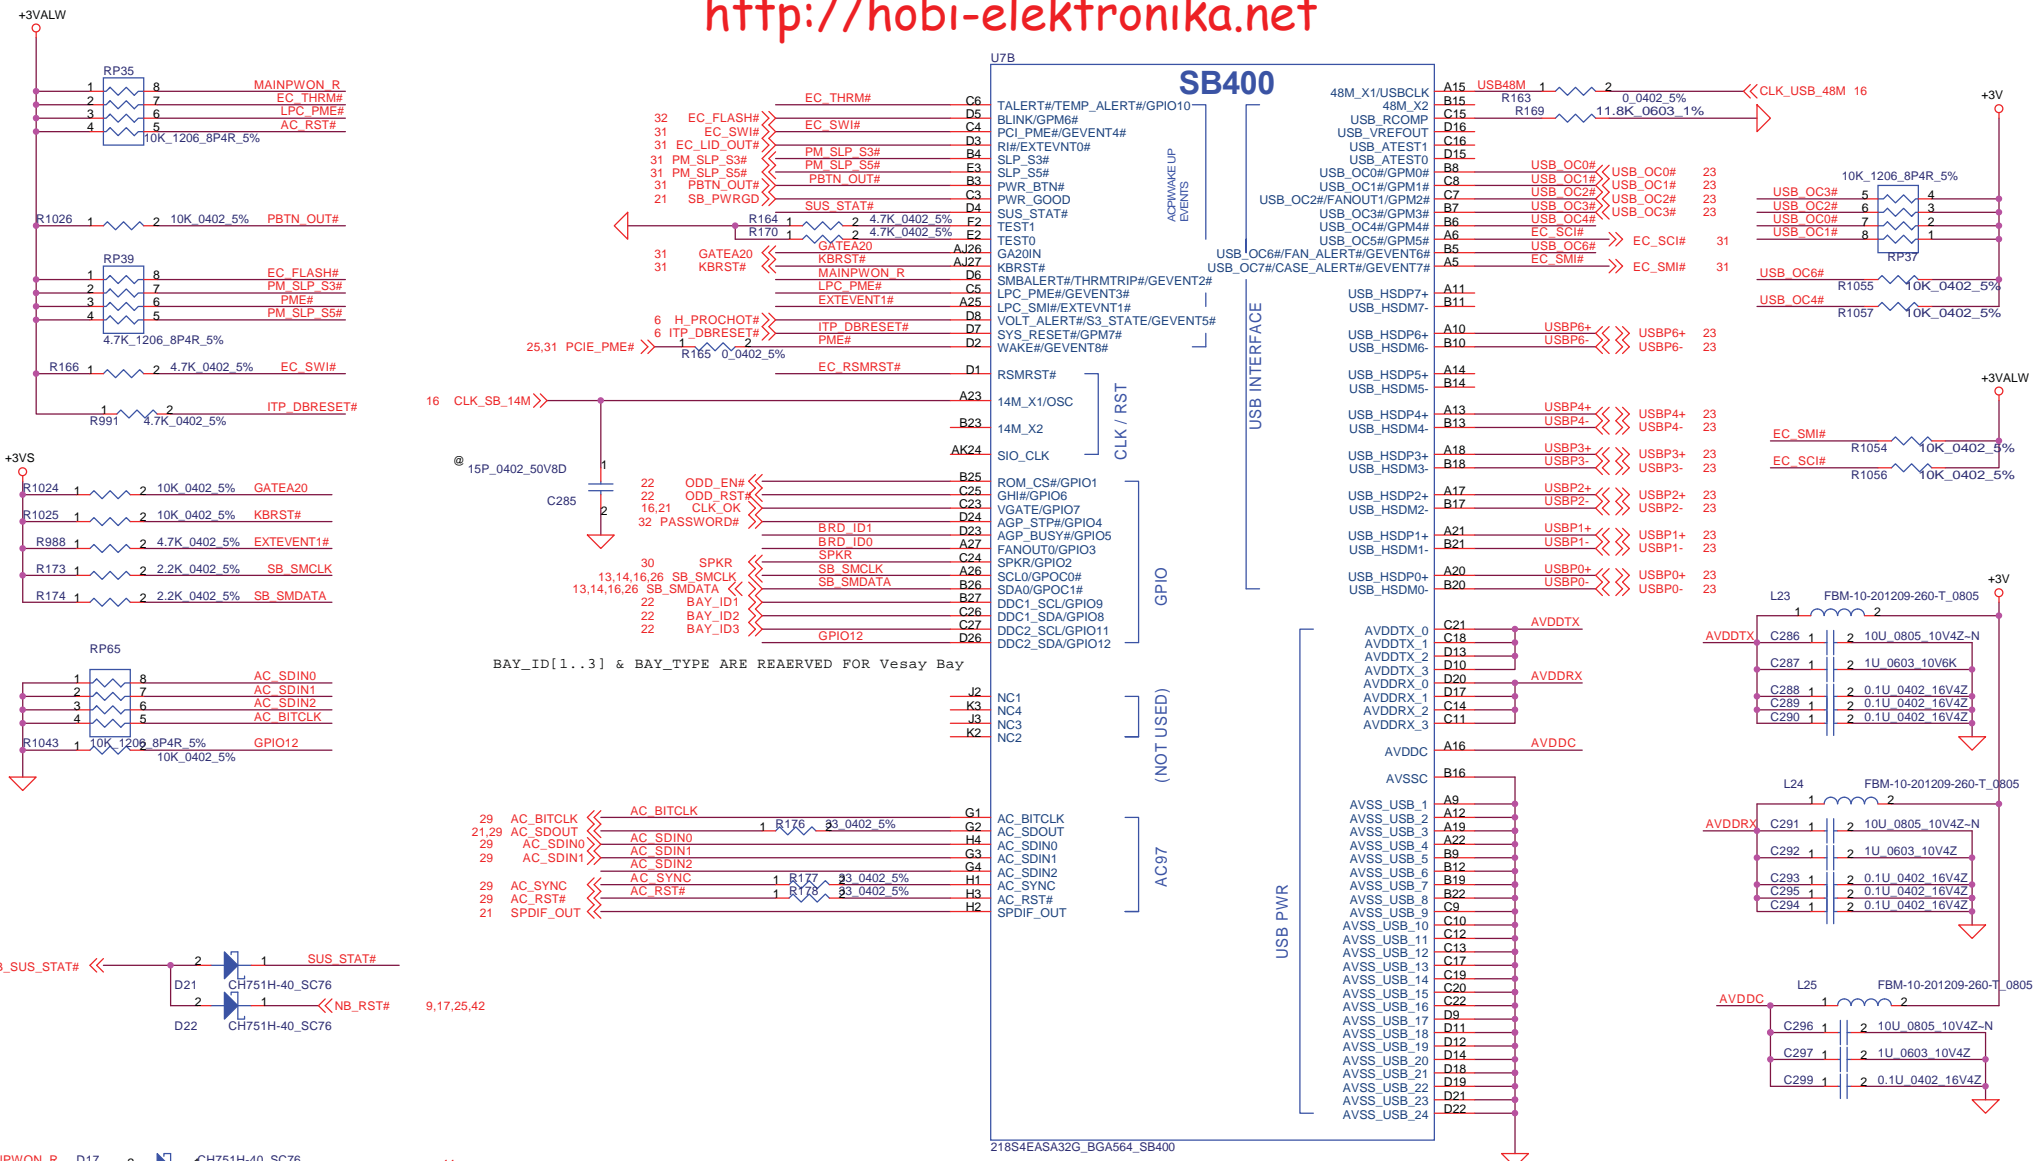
http://hobi-elektronika.net

+3VALW
RP35
1 8 MAINPWON_R
2 7 EC_THRM#
3 6 LPC_PME#
4 5 AC_RST#
10K_1206_8P4R_5%

R1026 1 2 10K_0402_5% PBTN_OUT#

RP39
1 8 EC_FLASH#
2 7 PM_SLP_S3#
3 6 PME#
4 5 PM_SLP_S5#
4.7K_1206_8P4R_5%

R166 1 2 4.7K_0402_5% EC_SWI#
R991 1 2 4.7K_0402_5% ITP_DBRESET#

+3VS
R1024 1 2 10K_0402_5% GATEA20
R1025 1 2 10K_0402_5% KBRST#
R988 1 2 4.7K_0402_5% EXTEVENT1#
R173 1 2 2.2K_0402_5% SB_SMCLK
R174 1 2 2.2K_0402_5% SB_SMDATA

RP65
1 8 AC_SDIN0
2 7 AC_SDIN1
3 6 AC_SDIN2
4 5 AC_BITCLK
R1043 1 10K_1206_8P4R_5% 2 GPIO12
10K_0402_5%

U7B
SB400

EC_THRM# C6 TALERT#/TEMP_ALERT#/GPIO10
32 EC_FLASH# D5 BLINK/GPM6#
31 EC_SWI# EC_SWI# C4 PCI_PME#/GEVENT4#
31 EC_LID_OUT# D3 RI#/EXTEVNT0#
31 PM_SLP_S3# PM_SLP_S3# B4 SLP_S3#
31 PM_SLP_S5# PM_SLP_S5# E3 SLP_S5#
31 PBTN_OUT# PBTN_OUT# B3 PWR_BTN#
21 SB_PWRGD C3 PWR_GOOD
SUS_STAT# D4 SUS_STAT#
R164 1 2 4.7K_0402_5% F2 TEST1
R170 1 2 4.7K_0402_5% E2 TEST0
31 GATEA20 GATEA20 AJ26 GA20IN
31 KBRST# KBRST# AJ27 KBRST#
MAINPWON_R D6 SMBALERT#/THRMTRIP#/GEVENT2#
LPC_PME# C5 LPC_PME#/GEVENT3#
EXTEVENT1# A25 LPC_SMI#/EXTEVNT1#
6 H_PROCHOT# D8 VOLT_ALERT#/S3_STATE/GEVENT5#
6 ITP_DBRESET# ITP_DBRESET# D7 SYS_RESET#/GPM7#
25,31 PCIE_PME# PME# D2 WAKE#/GEVENT8#
R165 1 2 0_0402_5%
ACPI/WAKE UP EVENTS
EC_RSMRST# D1 RSMRST#
16 CLK_SB_14M A23 14M_X1/OSC
B23 14M_X2
AK24 SIO_CLK
CLK / RST
@ 15P_0402_50V8D
C285 1 2
22 ODD_EN# B25 ROM_CS#/GPIO1
22 ODD_RST# C25 GHI#/GPIO6
16,21 CLK_OK C23 VGATE/GPIO7
32 PASSWORD# D24 AGP_STP#/GPIO4
BRD_ID1 D23 AGP_BUSY#/GPIO5
BRD_ID0 A27 FANOUT0/GPIO3
30 SPKR SPKR C24 SPKR/GPIO2
13,14,16,26 SB_SMCLK SB_SMCLK A26 SCL0/GPOC0#
13,14,16,26 SB_SMDATA SB_SMDATA B26 SDA0/GPOC1#
22 BAY_ID1 B27 DDC1_SCL/GPIO9
22 BAY_ID2 C26 DDC1_SDA/GPIO8
22 BAY_ID3 C27 DDC2_SCL/GPIO11
GPIO12 D26 DDC2_SDA/GPIO12
GPIO
BAY_ID[1..3] & BAY_TYPE ARE REAERVED FOR Vesay Bay
J2 NC1
K3 NC4
J3 NC3
K2 NC2
(NOT USED)
29 AC_BITCLK AC_BITCLK G1 AC_BITCLK
21,29 AC_SDOUT R176 1 2 33_0402_5% G2 AC_SDOUT
29 AC_SDIN0 AC_SDIN0 H4 AC_SDIN0
29 AC_SDIN1 AC_SDIN1 G3 AC_SDIN1
AC_SDIN2 G4 AC_SDIN2
29 AC_SYNC R177 1 2 33_0402_5% H1 AC_SYNC
29 AC_RST# AC_RST# R178 1 2 33_0402_5% H3 AC_RST#
21 SPDIF_OUT H2 SPDIF_OUT
AC97

SUS_STAT# 2 1 SUS_STAT#
D21 CH751H-40_SC76
2 1 NB_RST# 9,17,25,42
D22 CH751H-40_SC76
MAINPWON_R D17 2 CH751H-40_SC76

48M_X1/USBCLK A15 USB48M R163 1 2 0_0402_5% CLK_USB_48M 16
48M_X2 B15
USB_RCOMP C15 R169 11.8K_0603_1%
USB_VREFOUT D16
USB_ATEST1 C16
USB_ATEST0 D15
USB_OC0#/GPM0# B8 USB_OC0# USB_OC0# 23
USB_OC1#/GPM1# C8 USB_OC1# USB_OC1# 23
USB_OC2#/FANOUT1/GPM2# C7 USB_OC2# USB_OC2# 23
USB_OC3#/GPM3# B7 USB_OC3# USB_OC3# 23
USB_OC4#/GPM4# B6 USB_OC4#
USB_OC5#/GPM5# A6 EC_SCI# EC_SCI# 31
USB_OC6#/FAN_ALERT#/GEVENT6# B5 USB_OC6#
USB_OC7#/CASE_ALERT#/GEVENT7# A5 EC_SMI# EC_SMI# 31
USB_HSDP7+ A11
USB_HSDM7- B11
USB_HSDP6+ A10 USBP6+ USBP6+ 23
USB_HSDM6- B10 USBP6- USBP6- 23
USB_HSDP5+ A14
USB_HSDM5- B14
USB_HSDP4+ A13 USBP4+ USBP4+ 23
USB_HSDM4- B13 USBP4- USBP4- 23
USB_HSDP3+ A18 USBP3+ USBP3+ 23
USB_HSDM3- B18 USBP3- USBP3- 23
USB_HSDP2+ A17 USBP2+ USBP2+ 23
USB_HSDM2- B17 USBP2- USBP2- 23
USB_HSDP1+ A21 USBP1+ USBP1+ 23
USB_HSDM1- B21 USBP1- USBP1- 23
USB_HSDP0+ A20 USBP0+ USBP0+ 23
USB_HSDM0- B20 USBP0- USBP0- 23
USB INTERFACE
AVDDTX_0 C21 AVDDTX
AVDDTX_1 C18
AVDDTX_2 D13
AVDDTX_3 D10
AVDDRX_0 D20 AVDDRX
AVDDRX_1 D17
AVDDRX_2 C14
AVDDRX_3 C11
AVDDC A16 AVDDC
AVSSC B16
AVSS_USB_1 A9
AVSS_USB_2 A12
AVSS_USB_3 A19
AVSS_USB_4 A22
AVSS_USB_5 B9
AVSS_USB_6 B12
AVSS_USB_7 B19
AVSS_USB_8 B22
AVSS_USB_9 C9
AVSS_USB_10 C10
AVSS_USB_11 C12
AVSS_USB_12 C13
AVSS_USB_13 C17
AVSS_USB_14 C19
AVSS_USB_15 C20
AVSS_USB_16 C22
AVSS_USB_17 D9
AVSS_USB_18 D11
AVSS_USB_19 D12
AVSS_USB_20 D14
AVSS_USB_21 D18
AVSS_USB_22 D19
AVSS_USB_23 D21
AVSS_USB_24 D22
USB PWR
218S4EASA32G_BGA564_SB400

+3V
10K_1206_8P4R_5%
USB_OC3# 5 4
USB_OC2# 6 3
USB_OC0# 7 2
USB_OC1# 8 1
RP37
USB_OC6# R1055 10K_0402_5%
USB_OC4# R1057 10K_0402_5%

+3VALW
EC_SMI# R1054 10K_0402_5%
EC_SCI# R1056 10K_0402_5%

+3V
L23 FBM-10-201209-260-T_0805
1 2
AVDDTX C286 1 2 10U_0805_10V4Z~N
C287 1 2 1U_0603_10V6K
C288 1 2 0.1U_0402_16V4Z
C289 1 2 0.1U_0402_16V4Z
C290 1 2 0.1U_0402_16V4Z

L24 FBM-10-201209-260-T_0805
1 2
AVDDRX C291 1 2 10U_0805_10V4Z~N
C292 1 2 1U_0603_10V4Z
C293 1 2 0.1U_0402_16V4Z
C295 1 2 0.1U_0402_16V4Z
C294 1 2 0.1U_0402_16V4Z

L25 FBM-10-201209-260-T_0805
1 2
AVDDC C296 1 2 10U_0805_10V4Z~N
C297 1 2 1U_0603_10V4Z
C299 1 2 0.1U_0402_16V4Z